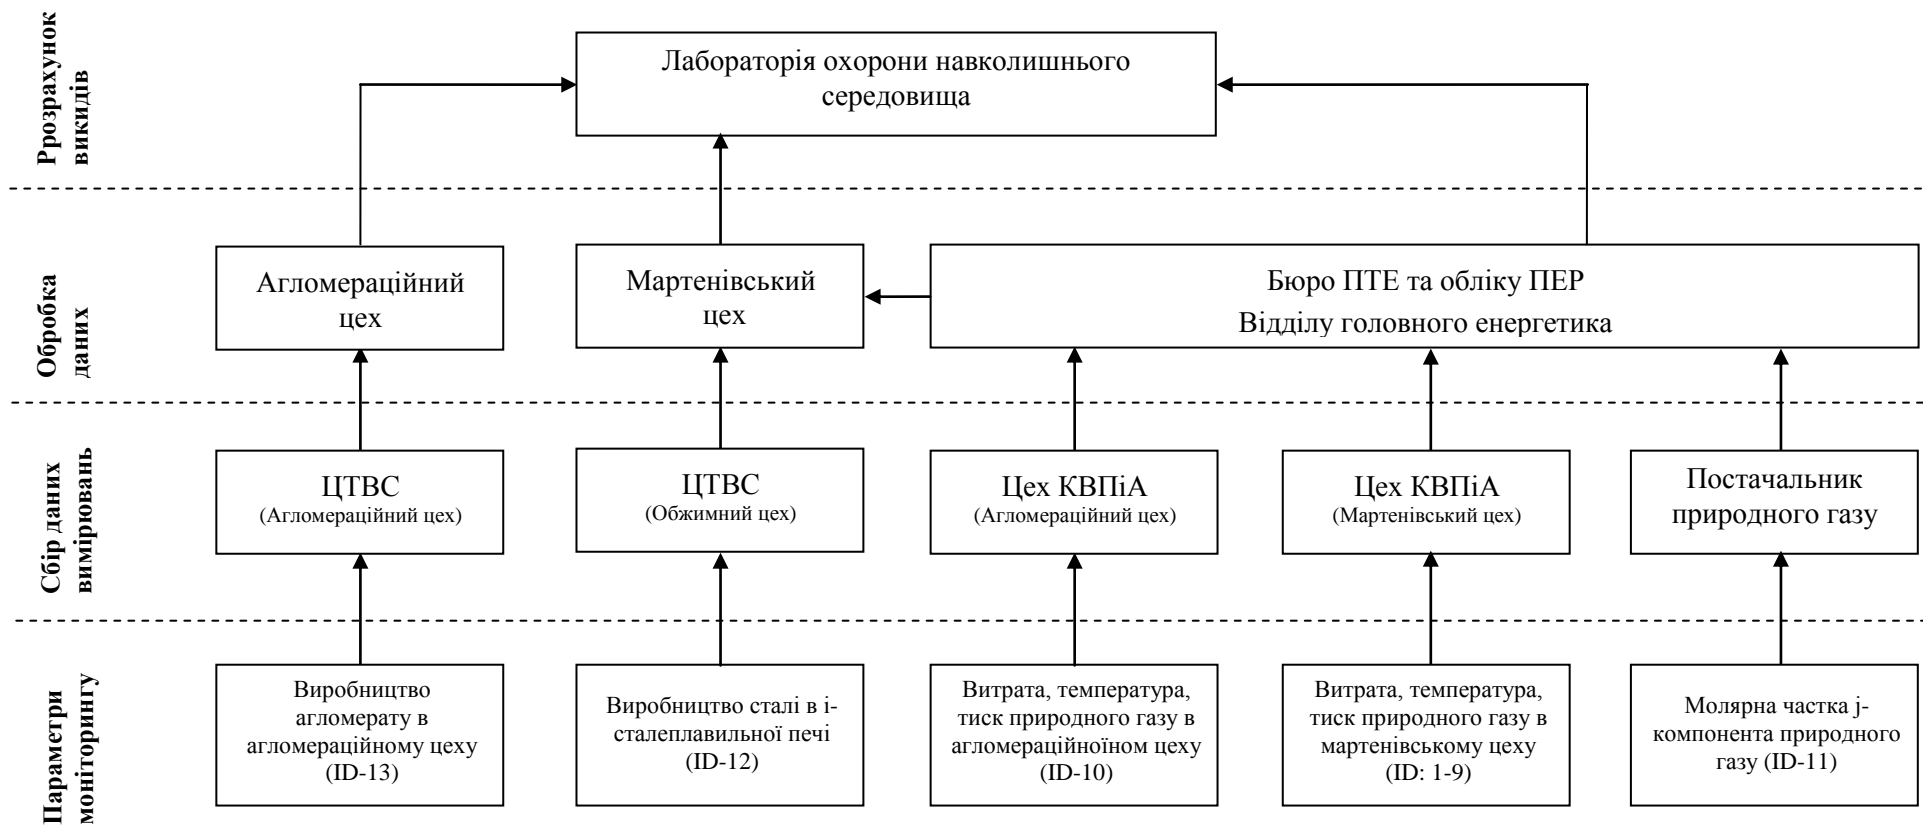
Ррозрахунок викидів

Лабораторія охорони навколишнього середовища

Обробка даних

Агломераційний цех

Мартенівський цех

Бюро ПТЕ та обліку ПЕР
Відділу головного енергетика

Сбір даних вимірювань

ЦТВС
(Агломераційний цех)

ЦТВС
(Обжимний цех)

Цех КВПіА
(Агломераційний цех)

Цех КВПіА
(Мартенівський цех)

Постачальник природного газу

Параметри моніторингу

Виробництво агломерату в агломераційному цеху (ID-13)

Виробництво сталі в i-сталеплавильної печі (ID-12)

Витрата, температура, тиск природного газу в агломераційноїном цеху (ID-10)

Витрата, температура, тиск природного газу в мартенівському цеху (ID: 1-9)

Молярна частка j-компонента природного газу (ID-11)